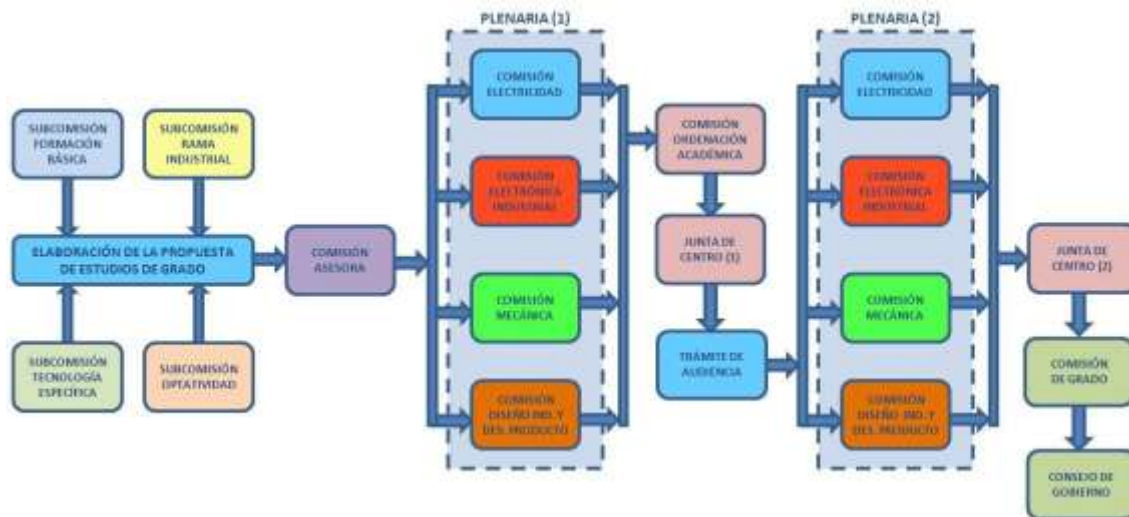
SUBCOMISIÓN FORMACIÓN BÁSICA

SUBCOMISIÓN RAMA INDUSTRIAL

ELABORACIÓN DE LA PROPUESTA DE ESTUDIOS DE GRADO

SUBCOMISIÓN TECNOLOGÍA ESPECÍFICA

SUBCOMISIÓN OPTATIVIDAD

COMISIÓN ASESORA

PLENARIA (1)

COMISIÓN ELECTRICIDAD

COMISIÓN ELECTRÓNICA INDUSTRIAL

COMISIÓN MECÁNICA

COMISIÓN DISEÑO IND. Y DES. PRODUCTO

COMISIÓN ORDENACIÓN ACADÉMICA

JUNTA DE CENTRO (1)

TRÁMITE DE AUDIENCIA

PLENARIA (2)

COMISIÓN ELECTRICIDAD

COMISIÓN ELECTRÓNICA INDUSTRIAL

COMISIÓN MECÁNICA

COMISIÓN DISEÑO IND. Y DES. PRODUCTO

JUNTA DE CENTRO (2)

COMISIÓN DE GRADO

CONSEJO DE GOBIERNO